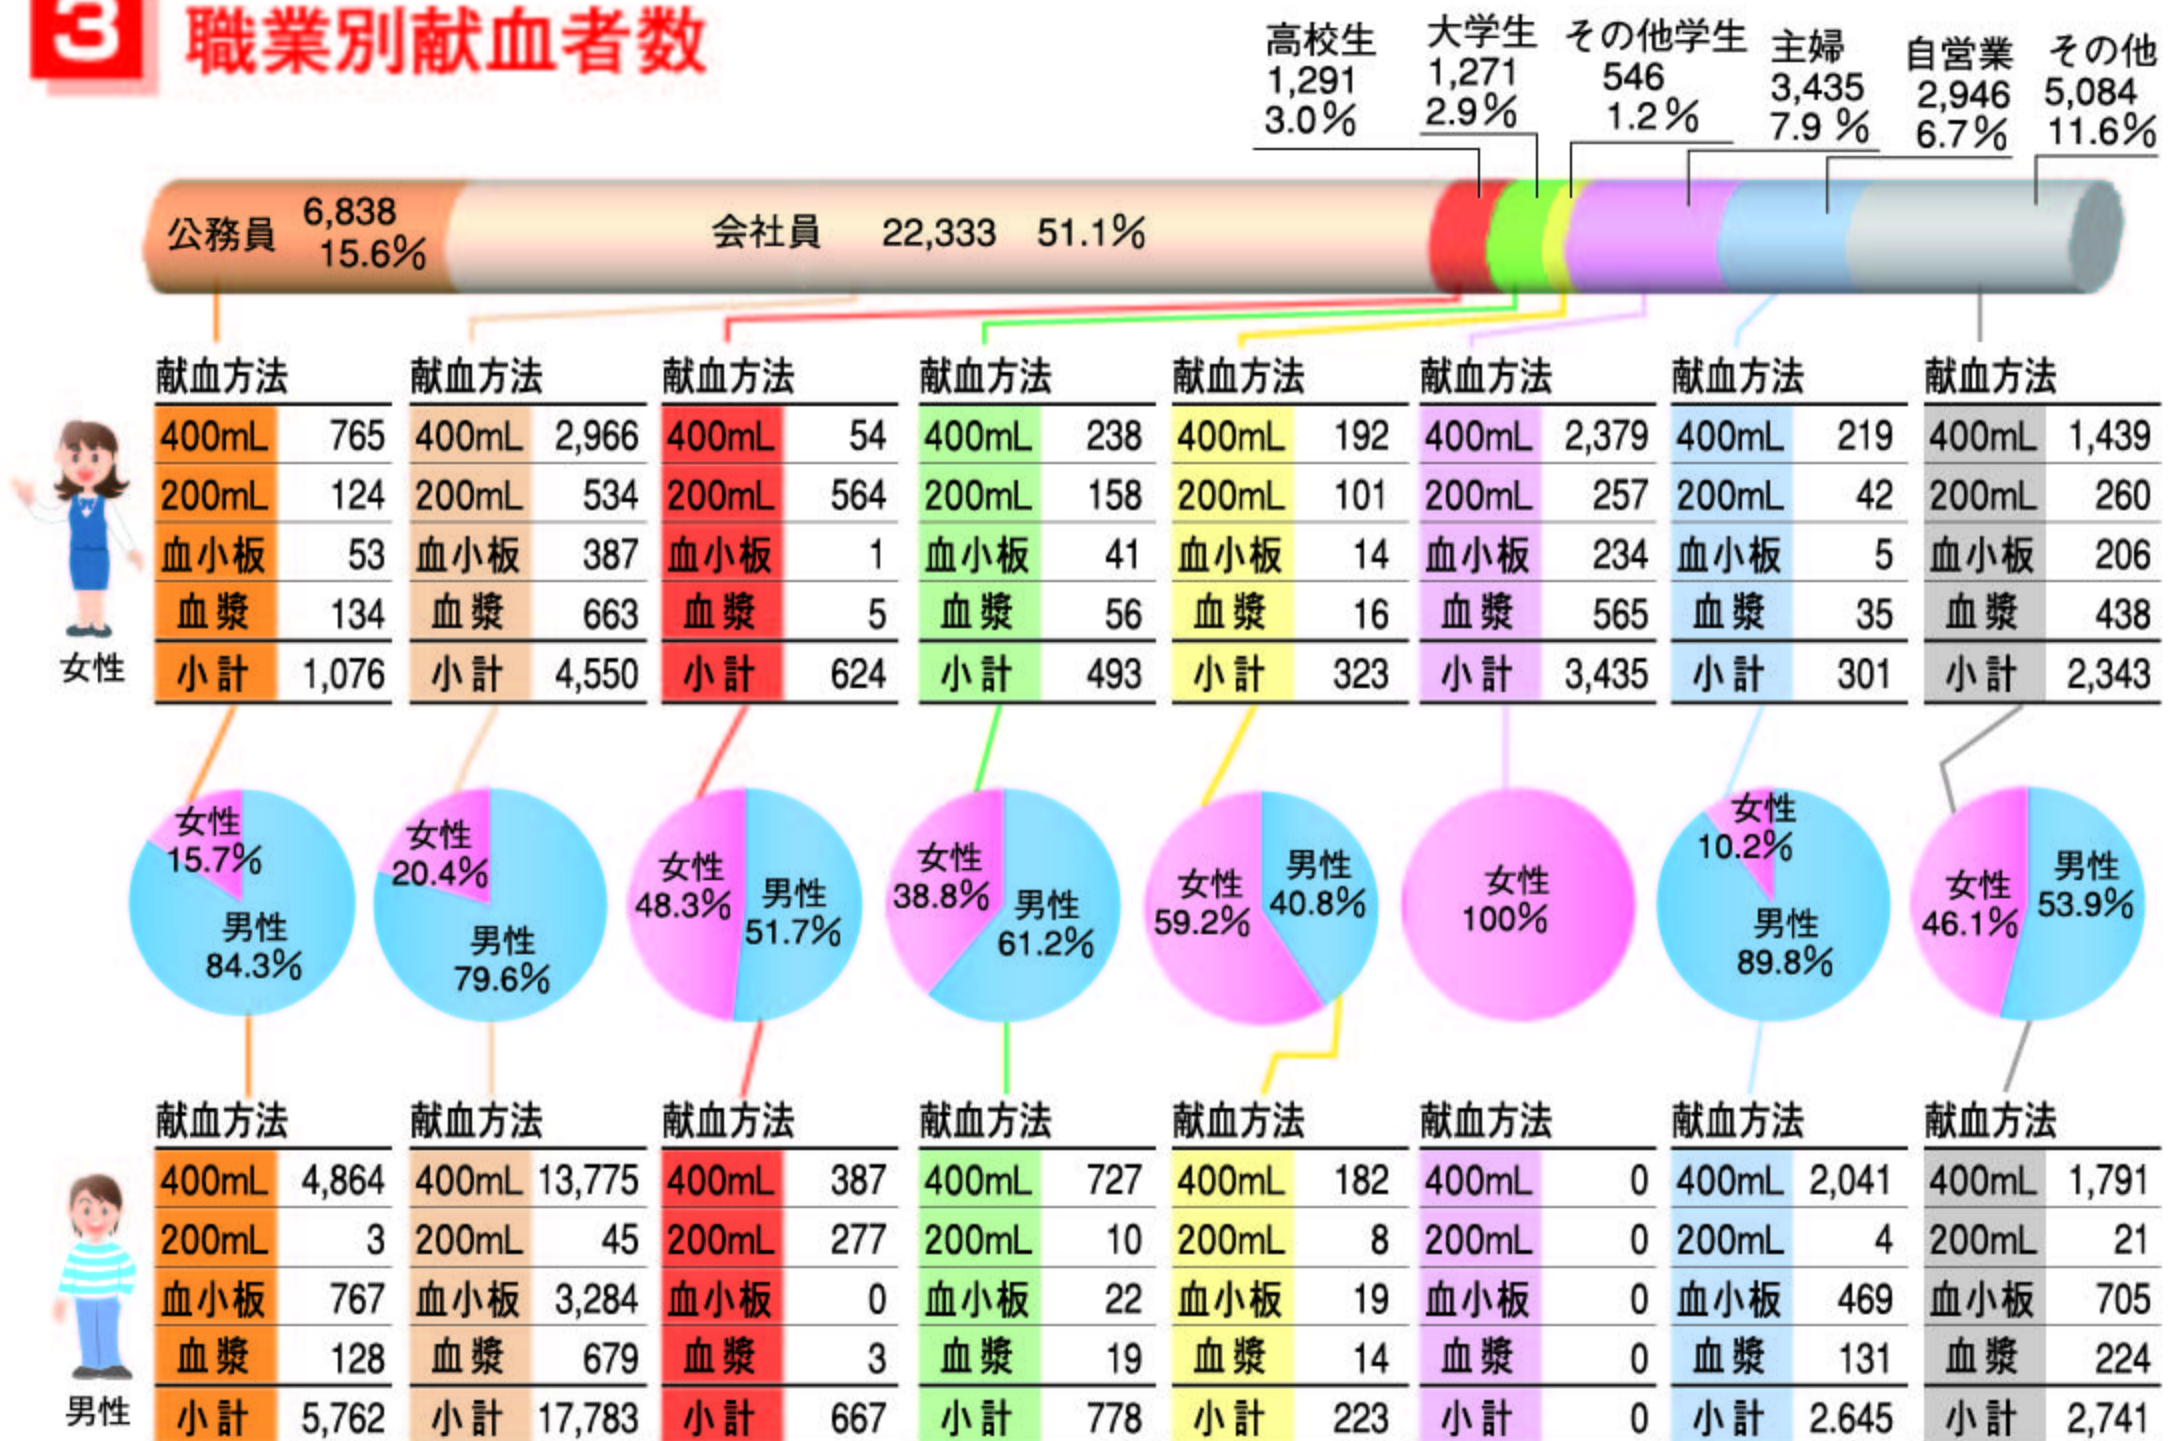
3 職業別献血者数

高校生 1,291 3.0%
大学生 1,271 2.9%
その他学生 546 1.2%
主婦 3,435 7.9 %
自営業 2,946 6.7%
その他 5,084 11.6%

公務員 6,838 15.6%
会社員 22,333 51.1%

女性

| 献血方法 | |
|---|---|
| 400mL | 765 |
| 200mL | 124 |
| 血小板 | 53 |
| 血漿 | 134 |
| 小計 | 1,076 |

| 献血方法 | |
|---|---|
| 400mL | 2,966 |
| 200mL | 534 |
| 血小板 | 387 |
| 血漿 | 663 |
| 小計 | 4,550 |

| 献血方法 | |
|---|---|
| 400mL | 54 |
| 200mL | 564 |
| 血小板 | 1 |
| 血漿 | 5 |
| 小計 | 624 |

| 献血方法 | |
|---|---|
| 400mL | 238 |
| 200mL | 158 |
| 血小板 | 41 |
| 血漿 | 56 |
| 小計 | 493 |

| 献血方法 | |
|---|---|
| 400mL | 192 |
| 200mL | 101 |
| 血小板 | 14 |
| 血漿 | 16 |
| 小計 | 323 |

| 献血方法 | |
|---|---|
| 400mL | 2,379 |
| 200mL | 257 |
| 血小板 | 234 |
| 血漿 | 565 |
| 小計 | 3,435 |

| 献血方法 | |
|---|---|
| 400mL | 219 |
| 200mL | 42 |
| 血小板 | 5 |
| 血漿 | 35 |
| 小計 | 301 |

| 献血方法 | |
|---|---|
| 400mL | 1,439 |
| 200mL | 260 |
| 血小板 | 206 |
| 血漿 | 438 |
| 小計 | 2,343 |

女性 15.7% 男性 84.3%
女性 20.4% 男性 79.6%
女性 48.3% 男性 51.7%
女性 38.8% 男性 61.2%
女性 59.2% 男性 40.8%
女性 100%
女性 10.2% 男性 89.8%
女性 46.1% 男性 53.9%

男性

| 献血方法 | |
|---|---|
| 400mL | 4,864 |
| 200mL | 3 |
| 血小板 | 767 |
| 血漿 | 128 |
| 小計 | 5,762 |

| 献血方法 | |
|---|---|
| 400mL | 13,775 |
| 200mL | 45 |
| 血小板 | 3,284 |
| 血漿 | 679 |
| 小計 | 17,783 |

| 献血方法 | |
|---|---|
| 400mL | 387 |
| 200mL | 277 |
| 血小板 | 0 |
| 血漿 | 3 |
| 小計 | 667 |

| 献血方法 | |
|---|---|
| 400mL | 727 |
| 200mL | 10 |
| 血小板 | 22 |
| 血漿 | 19 |
| 小計 | 778 |

| 献血方法 | |
|---|---|
| 400mL | 182 |
| 200mL | 8 |
| 血小板 | 19 |
| 血漿 | 14 |
| 小計 | 223 |

| 献血方法 | |
|---|---|
| 400mL | 0 |
| 200mL | 0 |
| 血小板 | 0 |
| 血漿 | 0 |
| 小計 | 0 |

| 献血方法 | |
|---|---|
| 400mL | 2,041 |
| 200mL | 4 |
| 血小板 | 469 |
| 血漿 | 131 |
| 小計 | 2.645 |

| 献血方法 | |
|---|---|
| 400mL | 1,791 |
| 200mL | 21 |
| 血小板 | 705 |
| 血漿 | 224 |
| 小計 | 2,741 |